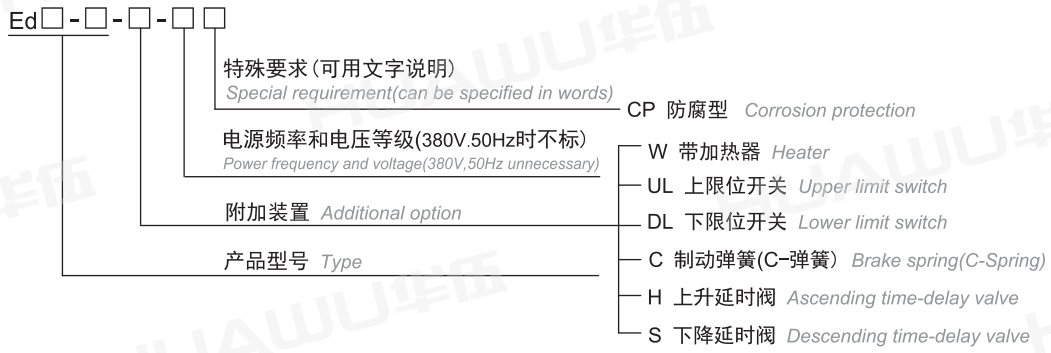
Ed□-□-□-□□

特殊要求(可用文字说明)
Special requirement(can be specified in words)

CP 防腐型 Corrosion protection

电源频率和电压等级(380V.50Hz时不标)
Power frequency and voltage(380V,50Hz unnecessary)

附加装置 Additional option

产品型号 Type

W 带加热器 Heater
UL 上限位开关 Upper limit switch
DL 下限位开关 Lower limit switch
C 制动弹簧(C-弹簧) Brake spring(C-Spring)
H 上升延时阀 Ascending time-delay valve
S 下降延时阀 Descending time-delay valve